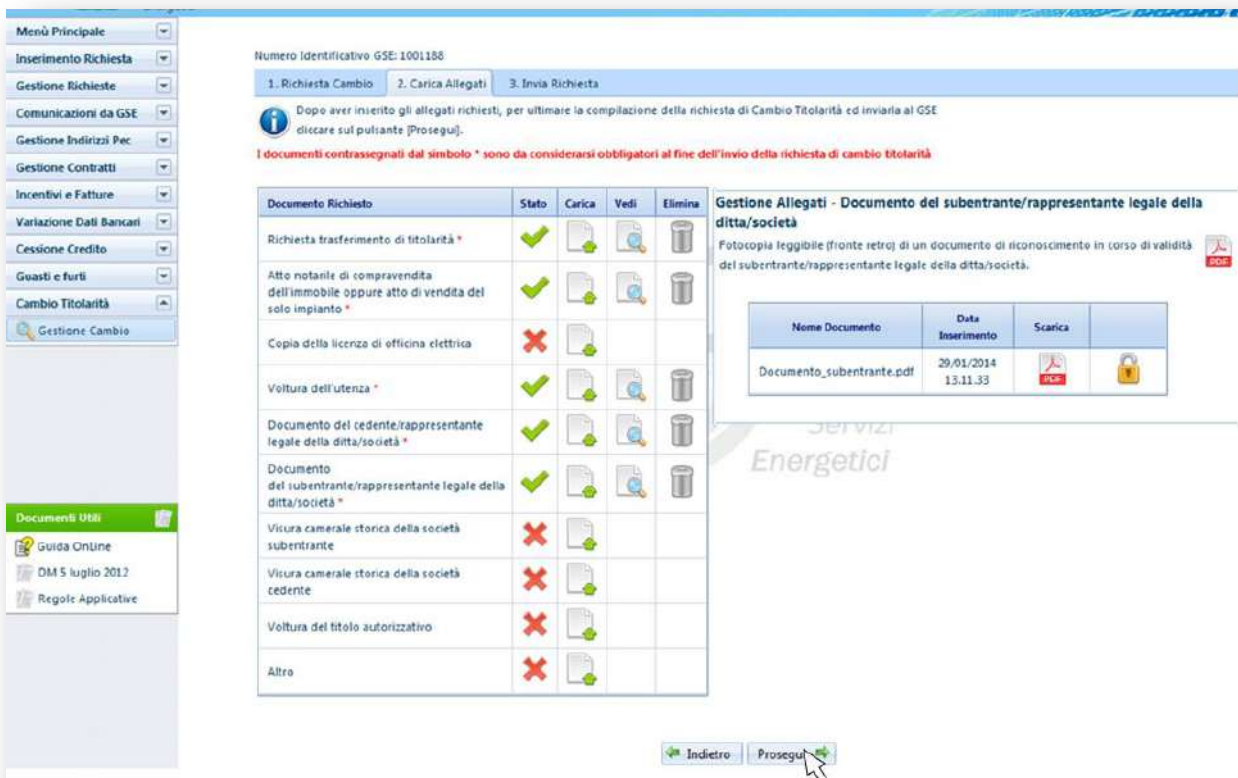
Menù Principale
Inserimento Richiesta
Gestione Richieste
Comunicazioni da GSE
Gestione Indirizzi Pec
Gestione Contratti
Incentivi e Fatture
Variazione Dati Bancari
Cessione Credito
Guasti e furti
Cambio Titolarità
Gestione Cambio

Documenti Utili
Guida OnLine
DM 5 luglio 2012
Regole Applicative

Numero Identificativo GSE: 1001188

1. Richiesta Cambio
2. Carica Allegati
3. Invia Richiesta

Dopo aver inserito gli allegati richiesti, per ultimare la compilazione della richiesta di Cambio Titolarità ed inviarla al GSE cliccare sul pulsante [Prosegui].

I documenti contrassegnati dal simbolo * sono da considerarsi obbligatori al fine dell'invio della richiesta di cambio titolarità

| Documento Richiesto | Stato | Carica | Vedi | Elimina |
|---|---|---|---|---|
| Richiesta trasferimento di titolarità * | | | | |
| Atto notarile di compravendita dell'immobile oppure atto di vendita del solo impianto * | | | | |
| Copia della licenza di officina elettrica | | | | |
| Voltura dell'utenza * | | | | |
| Documento del cedente/rappresentante legale della ditta/società * | | | | |
| Documento del subentrante/rappresentante legale della ditta/società * | | | | |
| Visura camerale storica della società subentrante | | | | |
| Visura camerale storica della società cedente | | | | |
| Voltura del titolo autorizzativo | | | | |
| Altro | | | | |

Gestione Allegati - Documento del subentrante/rappresentante legale della ditta/società

Fotocopia leggibile (fronte retro) di un documento di riconoscimento in corso di validità del subentrante/rappresentante legale della ditta/società.

PDF

| Nome Documento | Data Inserimento | Scarica | |
|---|---|---|---|
| Documento_subentrante.pdf | 29/01/2014 13.11.33 | PDF | |

Servizi Energetici

Indietro
Prosegui